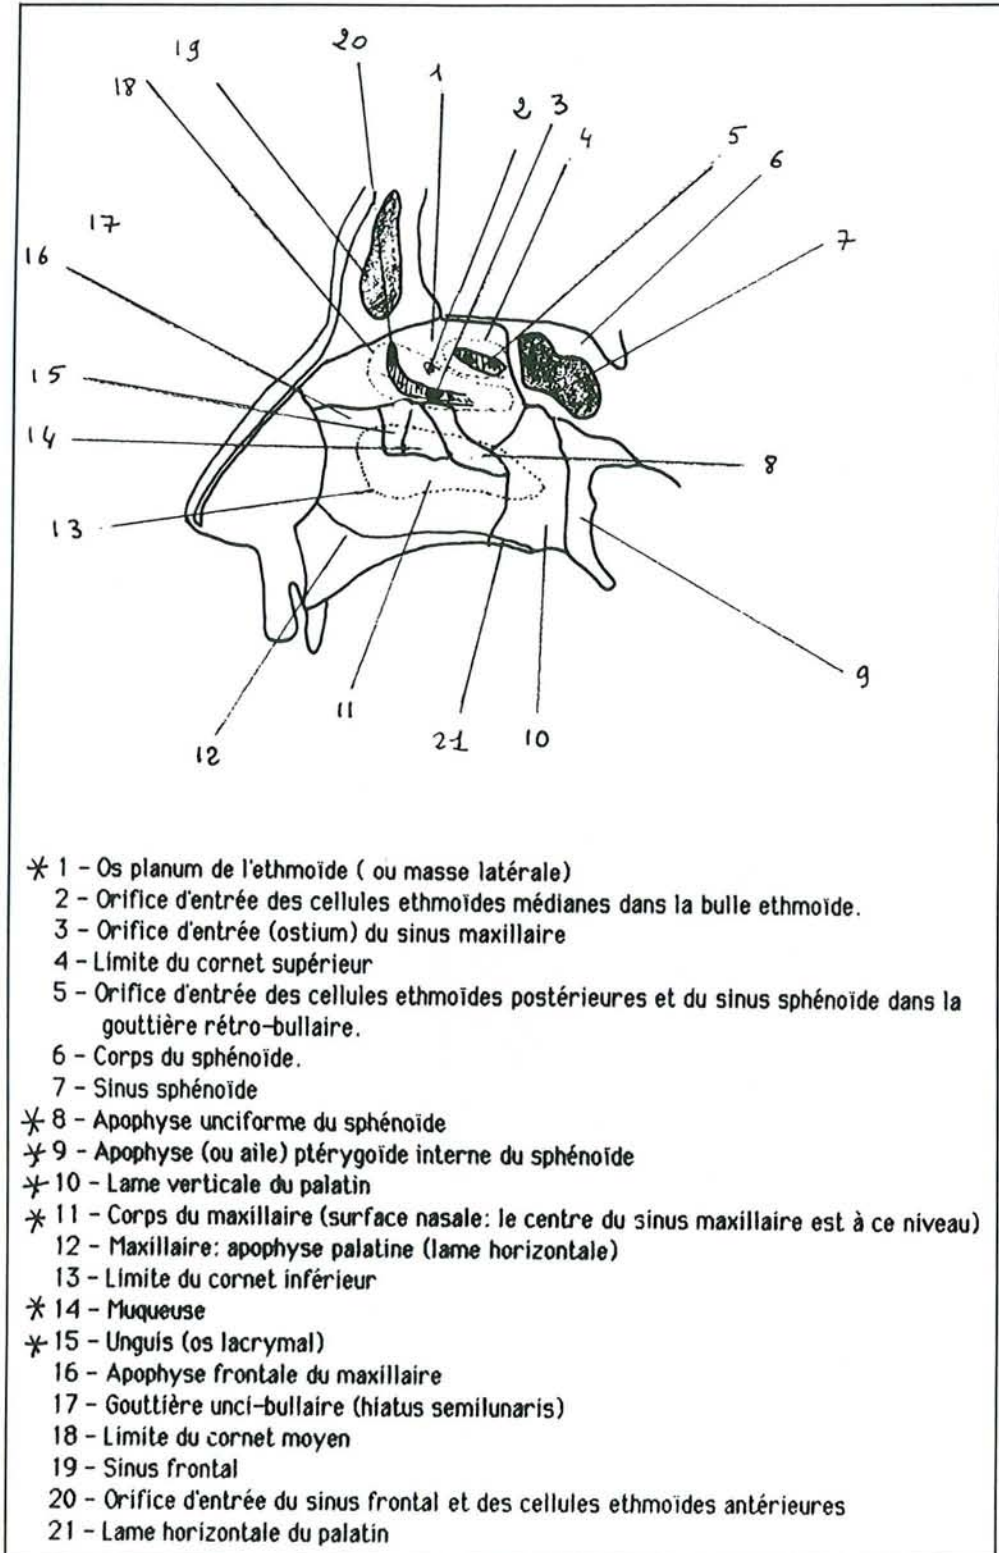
19 20 1 18 2 3 4 5 6 17 7 16 15 14 8 13 9 12 11 21 10

* 1 - Os planum de l'ethmoïde ( ou masse latérale)
2 - Orifice d'entrée des cellules ethmoïdes médianes dans la bulle ethmoïde.
3 - Orifice d'entrée (ostium) du sinus maxillaire
4 - Limite du cornet supérieur
5 - Orifice d'entrée des cellules ethmoïdes postérieures et du sinus sphénoïde dans la gouttière rétro-bullaire.
6 - Corps du sphénoïde.
7 - Sinus sphénoïde
* 8 - Apophyse unciforme du sphénoïde
* 9 - Apophyse (ou aile) ptérygoïde interne du sphénoïde
* 10 - Lame verticale du palatin
* 11 - Corps du maxillaire (surface nasale: le centre du sinus maxillaire est à ce niveau)
12 - Maxillaire: apophyse palatine (lame horizontale)
13 - Limite du cornet inférieur
* 14 - Muqueuse
* 15 - Unguis (os lacrymal)
16 - Apophyse frontale du maxillaire
17 - Gouttière unci-bullaire (hiatus semilunaris)
18 - Limite du cornet moyen
19 - Sinus frontal
20 - Orifice d'entrée du sinus frontal et des cellules ethmoïdes antérieures
21 - Lame horizontale du palatin